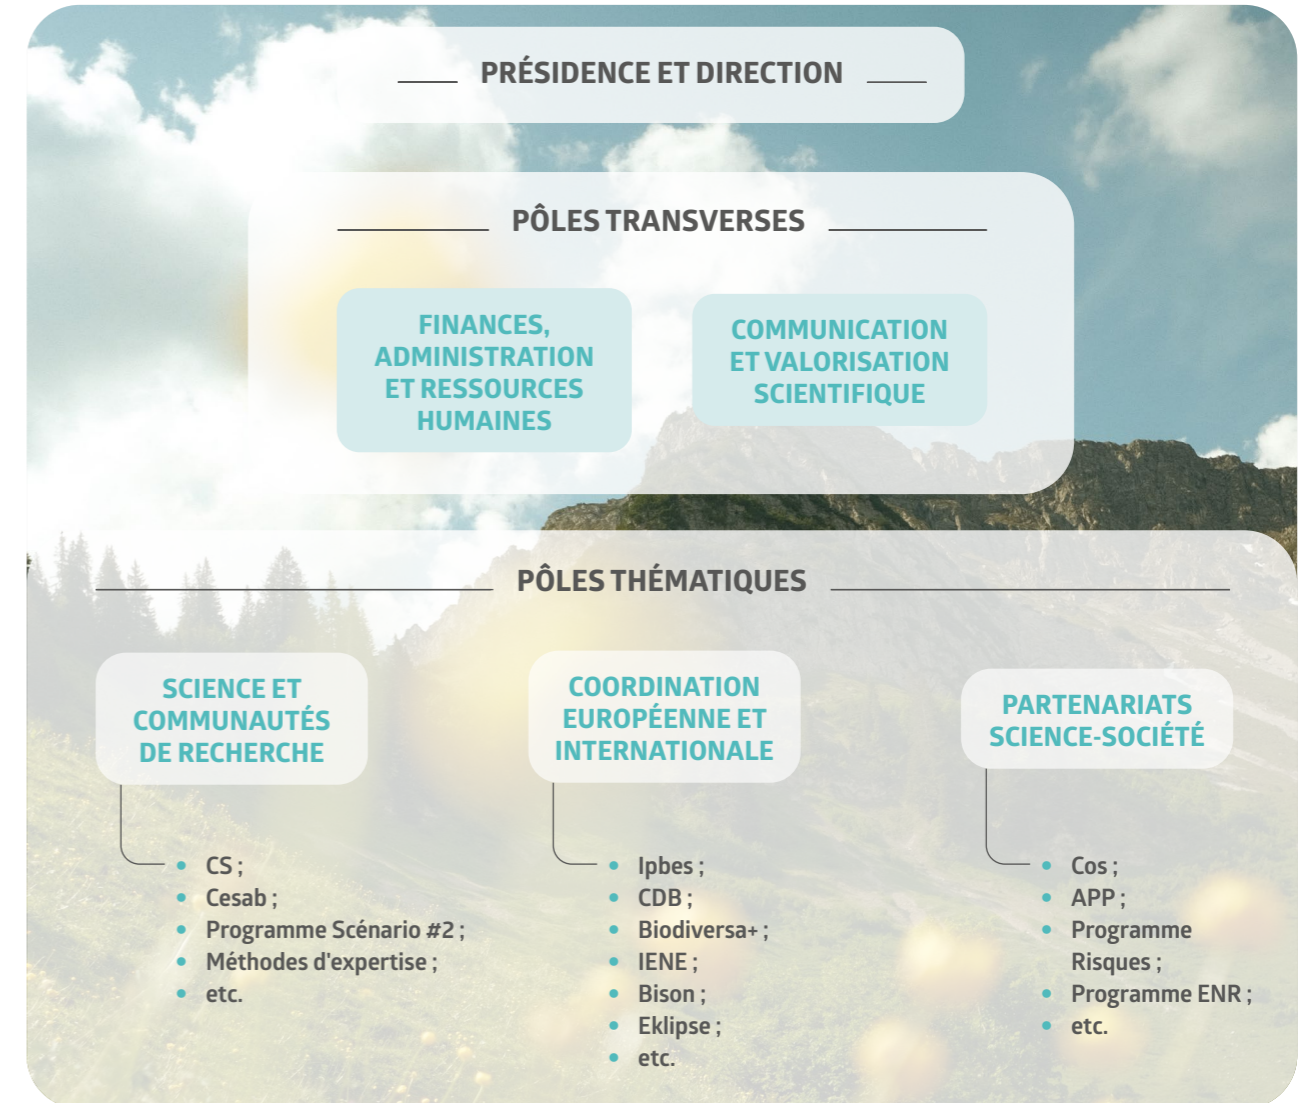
PRÉSIDENCE ET DIRECTION

PÔLES TRANSVERSES

FINANCES, ADMINISTRATION ET RESSOURCES HUMAINES

COMMUNICATION ET VALORISATION SCIENTIFIQUE

PÔLES THÉMATIQUES

SCIENCE ET COMMUNAUTÉS DE RECHERCHE

- CS ;
- Cesab ;
- Programme Scénario #2 ;
- Méthodes d'expertise ;
- etc.

COORDINATION EUROPÉENNE ET INTERNATIONALE

- Ipbes ;
- CDB ;
- Biodiversa+ ;
- IENE ;
- Bison ;
- Eklipse ;
- etc.

PARTENARIATS SCIENCE-SOCIÉTÉ

- Cos ;
- APP ;
- Programme Risques ;
- Programme ENR ;
- etc.